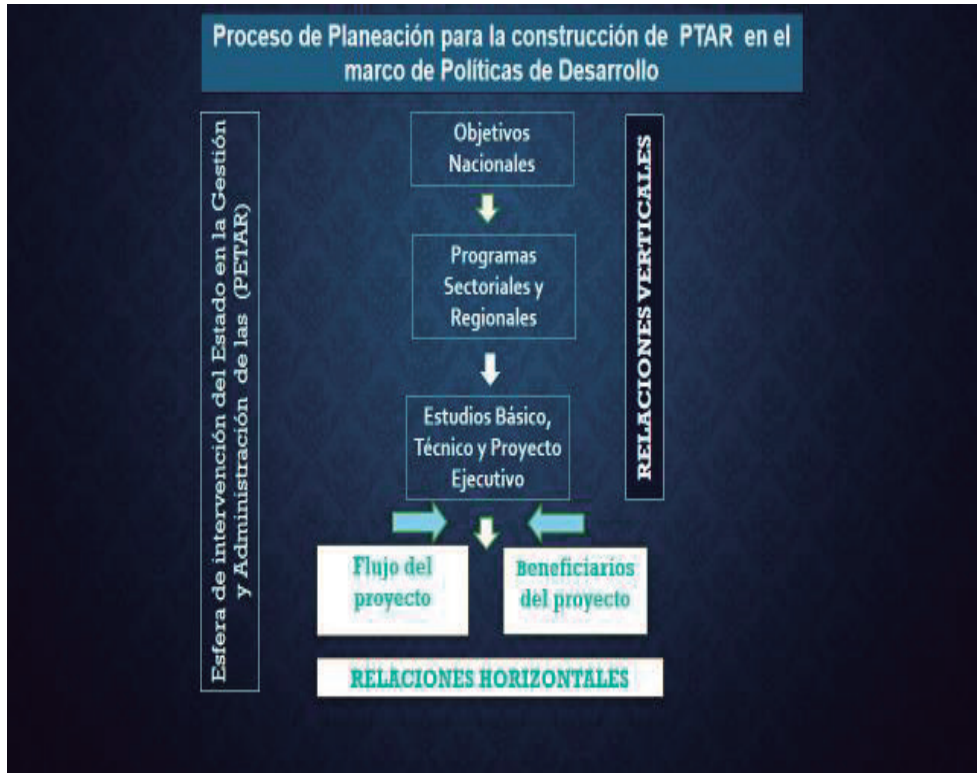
Proceso de Planeación para la construcción de PTAR en el marco de Políticas de Desarrollo

Esfera de intervención del Estado en la Gestión y Administración de las (PETAR)

Objetivos Nacionales

Programas Sectoriales y Regionales

Estudios Básico, Técnico y Proyecto Ejecutivo

RELACIONES VERTICALES

Flujo del proyecto

Beneficiarios del proyecto

RELACIONES HORIZONTALES